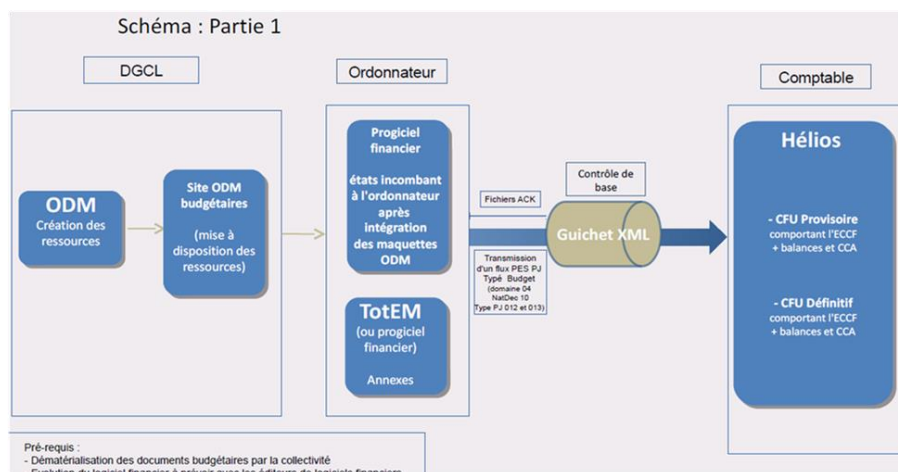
Schéma : Partie 1

DGCL

Ordonnateur

Comptable

ODM
Création des ressources

Site ODM budgétaires
(mise à disposition des ressources)

Progiciel financier
états incombant à l'ordonnateur après intégration des maquettes ODM

TotEM
(ou progiciel financier)
Annexes

Fichiers ACK

Contrôle de base

Guichet XML

Transmission d'un flux PES PJ Type Budget (domaine 04 NatDec 10 Type PJ 012 et 013)

Hélios

- CFU Provisoire
comportant l'ECCF + balances et CCA

- CFU Définitif
comportant l'ECCF + balances et CCA

Pré-requis :
- Dématérialisation des documents budgétaires par la collectivité
- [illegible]